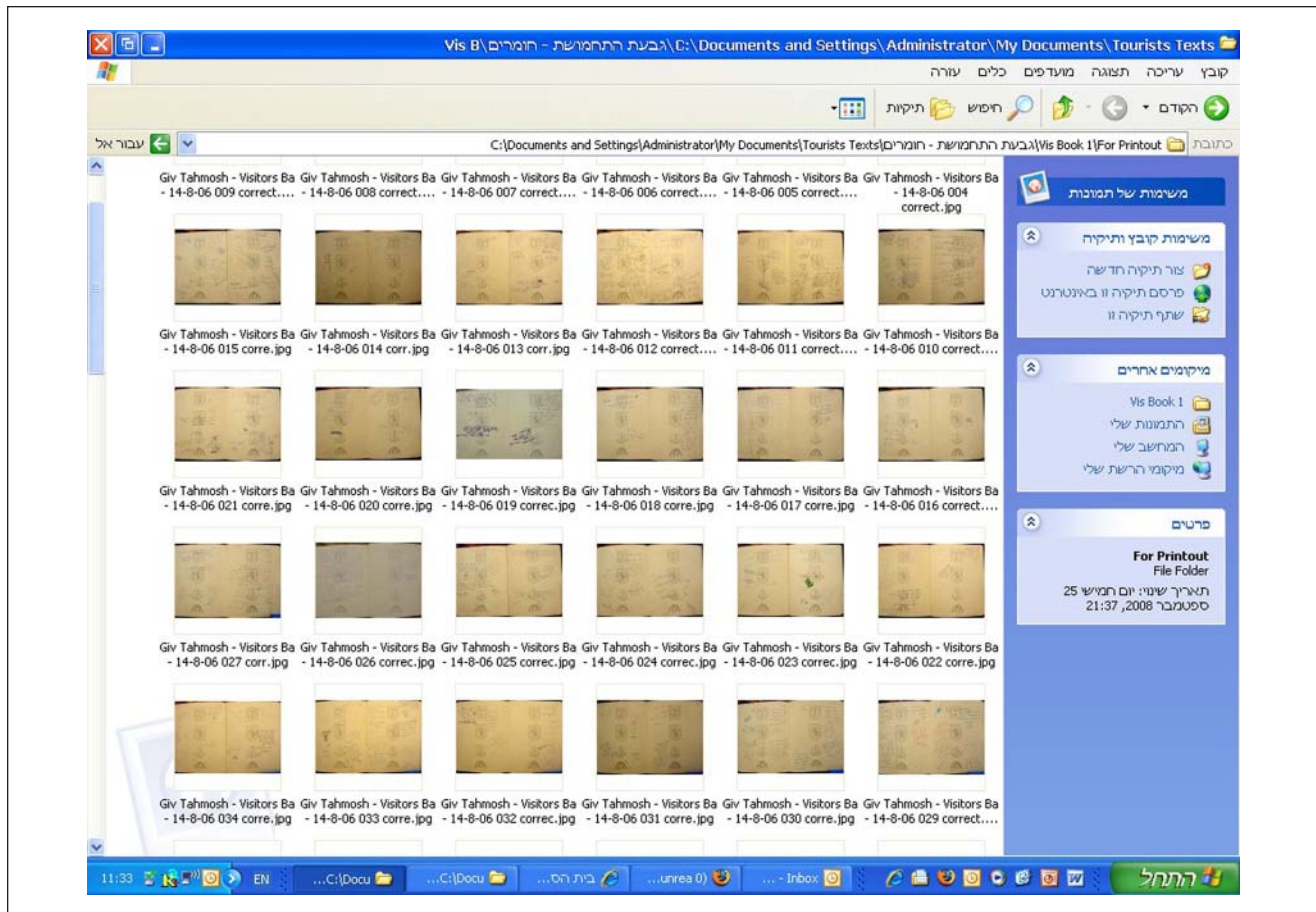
C:\Documents and Settings\Administrator\My Documents\Tourists Texts\גבעת התחמושת - חומרים\Vis B

קובץ עריכה תצוגה מועדפים כלים עזרה

הקודם חיפוש תיקיות

כתובת Vis Book 1\For Printout\גבעת התחמושת - חומרים\C:\Documents and Settings\Administrator\My Documents\Tourists Texts עבור אל

משימות של תמונות

משימות קובץ ותיקיה
צור תיקיה חדשה
פרסם תיקיה זו באינטרנט
שתף תיקיה זו

מיקומים אחרים
Vis Book 1
התמונות שלי
המחשב שלי
מיקומי הרשת שלי

פרטים
For Printout
File Folder
תאריך שינוי: יום חמישי 25 ספטמבר 2008, 21:37

Giv Tahmosh - Visitors Ba - 14-8-06 009 correct....
Giv Tahmosh - Visitors Ba - 14-8-06 008 correct....
Giv Tahmosh - Visitors Ba - 14-8-06 007 correct....
Giv Tahmosh - Visitors Ba - 14-8-06 006 correct....
Giv Tahmosh - Visitors Ba - 14-8-06 005 correct....
Giv Tahmosh - Visitors Ba - 14-8-06 004 correct.jpg

Giv Tahmosh - Visitors Ba - 14-8-06 015 corre.jpg
Giv Tahmosh - Visitors Ba - 14-8-06 014 corr.jpg
Giv Tahmosh - Visitors Ba - 14-8-06 013 corr.jpg
Giv Tahmosh - Visitors Ba - 14-8-06 012 correct....
Giv Tahmosh - Visitors Ba - 14-8-06 011 correct....
Giv Tahmosh - Visitors Ba - 14-8-06 010 correct....

Giv Tahmosh - Visitors Ba - 14-8-06 021 corre.jpg
Giv Tahmosh - Visitors Ba - 14-8-06 020 corre.jpg
Giv Tahmosh - Visitors Ba - 14-8-06 019 correc.jpg
Giv Tahmosh - Visitors Ba - 14-8-06 018 corre.jpg
Giv Tahmosh - Visitors Ba - 14-8-06 017 corre.jpg
Giv Tahmosh - Visitors Ba - 14-8-06 016 correct....

Giv Tahmosh - Visitors Ba - 14-8-06 027 corr.jpg
Giv Tahmosh - Visitors Ba - 14-8-06 026 correc.jpg
Giv Tahmosh - Visitors Ba - 14-8-06 025 correc.jpg
Giv Tahmosh - Visitors Ba - 14-8-06 024 correc.jpg
Giv Tahmosh - Visitors Ba - 14-8-06 023 correc.jpg
Giv Tahmosh - Visitors Ba - 14-8-06 022 corre.jpg

Giv Tahmosh - Visitors Ba - 14-8-06 034 corre.jpg
Giv Tahmosh - Visitors Ba - 14-8-06 033 corre.jpg
Giv Tahmosh - Visitors Ba - 14-8-06 032 correc.jpg
Giv Tahmosh - Visitors Ba - 14-8-06 031 corre.jpg
Giv Tahmosh - Visitors Ba - 14-8-06 030 corre.jpg
Giv Tahmosh - Visitors Ba - 14-8-06 029 correct....

התחל ... - Inbox unrea 0)... בית הס... C:\Docu... C:\Docu... EN 11:33